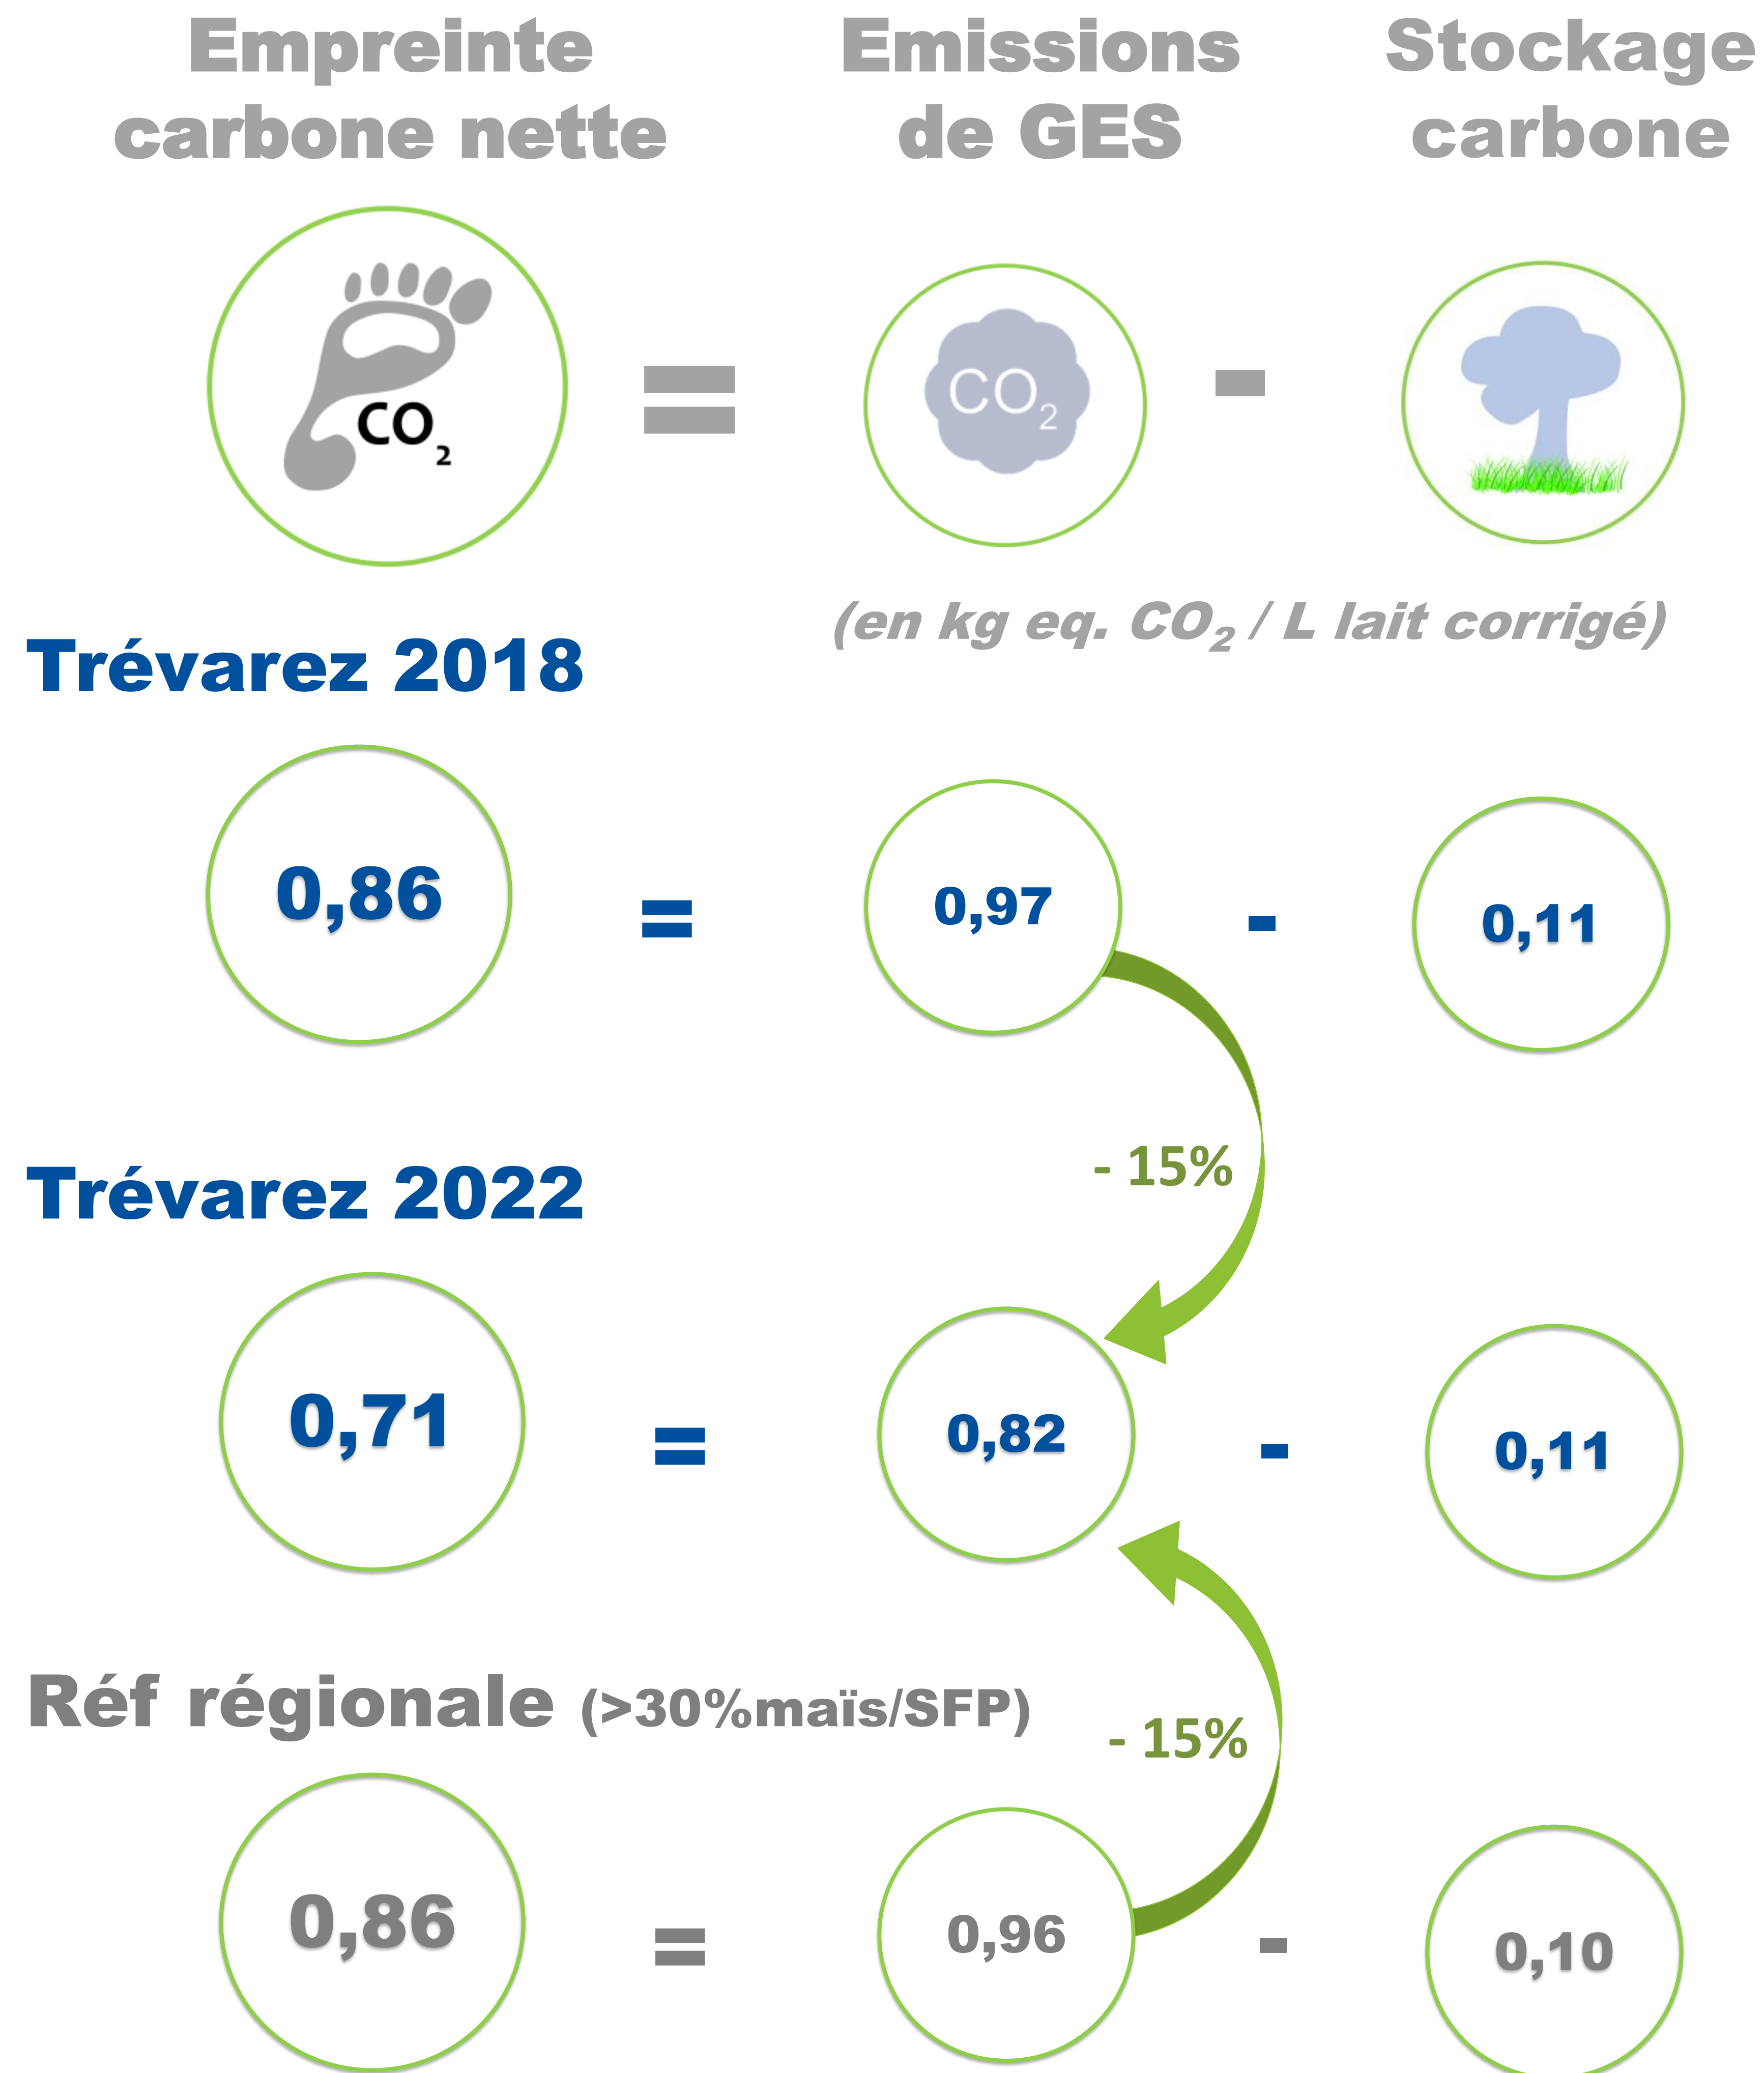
Empreinte carbone nette

Emissions de GES

Stockage carbone

$CO_2$

=

$CO_2$

-

(en kg eq. $CO_2$ / L lait corrigé)

Trévarez 2018

0,86

=

0,97

-

0,11

- 15%

Trévarez 2022

0,71

=

0,82

-

0,11

Réf régionale (>30%maïs/SFP)

- 15%

0,86

=

0,96

-

0,10